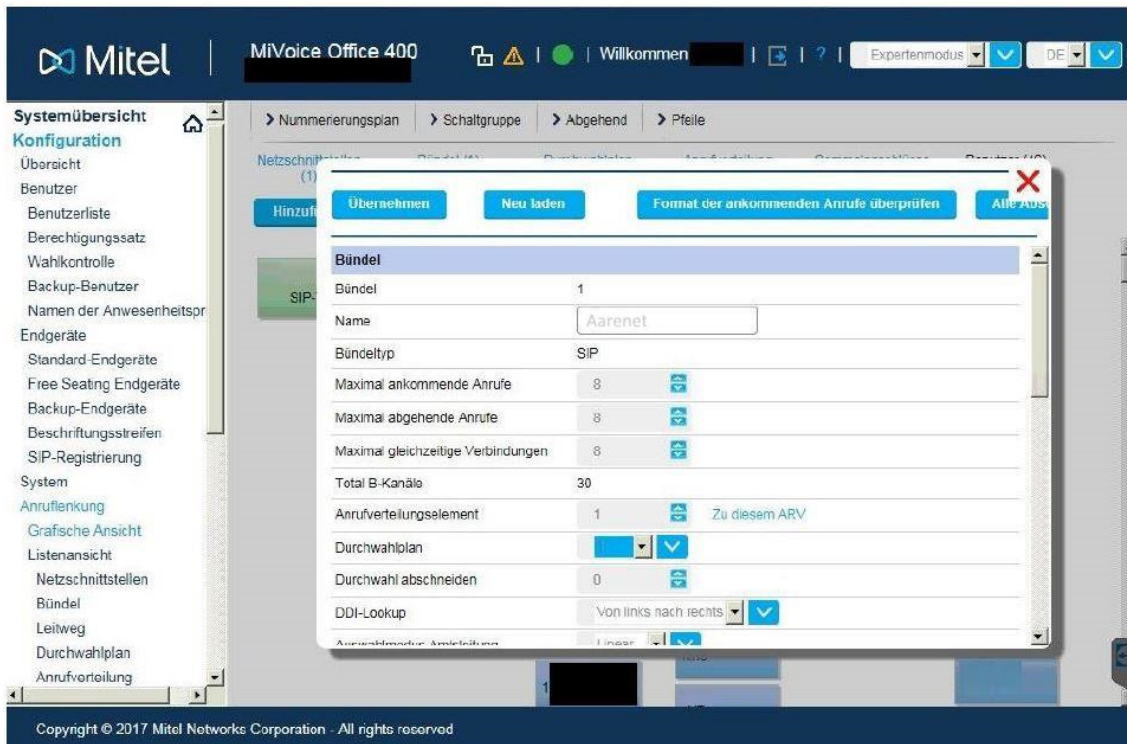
Mitel | MiVoice Office 400 | Willkommen | ? | Expertenmodus | DE

Systemübersicht
Konfiguration
Übersicht
Benutzer
Benutzerliste
Berechtigungssatz
Wahlkontrolle
Backup-Benutzer
Namen der Anwesenheitspr
Endgeräte
Standard-Endgeräte
Free Seating Endgeräte
Backup-Endgeräte
Beschriftungsstreifen
SIP-Registrierung
System
Anruflenkung
Grafische Ansicht
Listenansicht
Netzschnittstellen
Bündel
Leitweg
Durchwahlplan
Anrufverteilung

> Nummerierungsplan > Schaltgruppe > Abgehend > Pfeile

Netzschnitt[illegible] (1)
Hinzuf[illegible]
SIP-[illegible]

Übernehmen | Neu laden | Format der ankommenden Anrufe überprüfen | Alle Abs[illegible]

| Bündel | |
|---|---|
| Bündel | 1 |
| Name | Aarenet |
| Bündeltyp | SIP |
| Maximal ankommende Anrufe | 8 |
| Maximal abgehende Anrufe | 8 |
| Maximal gleichzeitige Verbindungen | 8 |
| Total B-Kanäle | 30 |
| Anrufverteilungselement | 1 Zu diesem ARV |
| Durchwahlplan | |
| Durchwahl abschneiden | 0 |
| DDI-Lookup | Von links nach rechts |
| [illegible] | Linear |

1

Copyright © 2017 Mitel Networks Corporation - All rights reserved